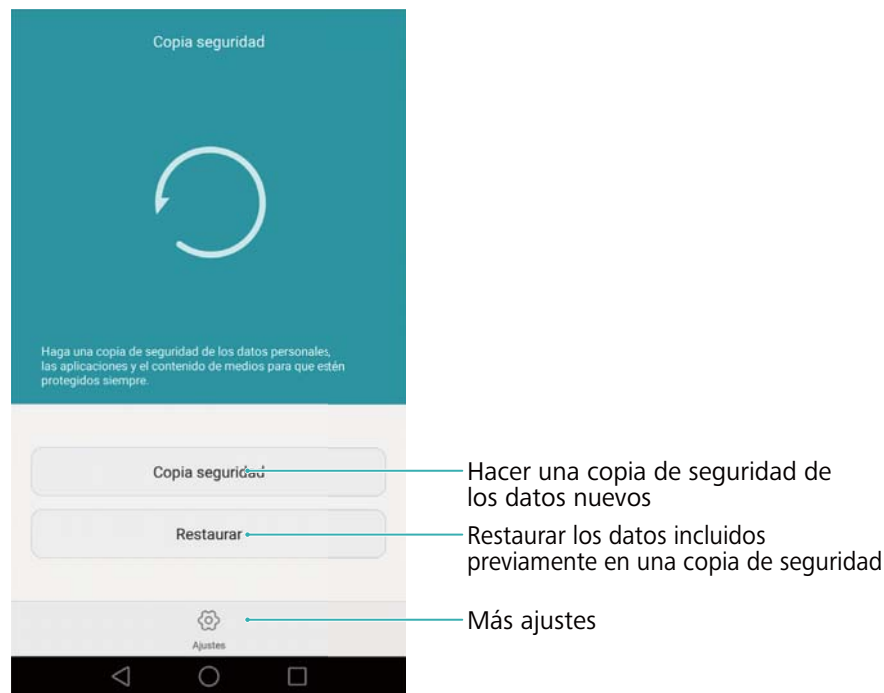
Copia seguridad

Haga una copia de seguridad de los datos personales, las aplicaciones y el contenido de medios para que estén protegidos siempre.

Copia seguridad

Restaurar

Ajustes

Hacer una copia de seguridad de los datos nuevos

Restaurar los datos incluidos previamente en una copia de seguridad

Más ajustes